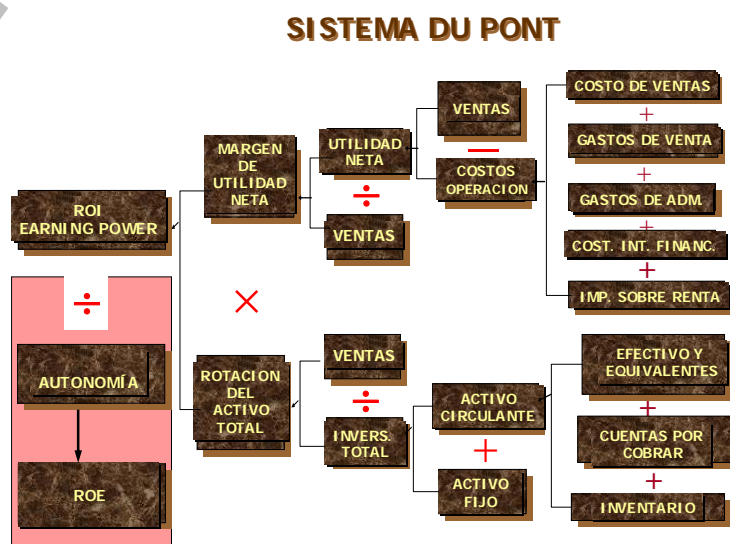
SISTEMA DU PONT

ROI
EARNING POWER

÷

AUTONOMÍA

ROE

MARGEN DE UTILIDAD NETA

×

ROTACION DEL ACTIVO TOTAL

UTILIDAD NETA

÷

VENTAS

VENTAS

—

COSTOS OPERACION

COSTO DE VENTAS
+
GASTOS DE VENTA
+
GASTOS DE ADM.
+
COST. INT. FINANC.
+
IMP. SOBRE RENTA

VENTAS

÷

INVERS. TOTAL

ACTIVO CIRCULANTE

+

ACTIVO FIJO

EFECTIVO Y EQUIVALENTES
+
CUENTAS POR COBRAR
+
INVENTARIO